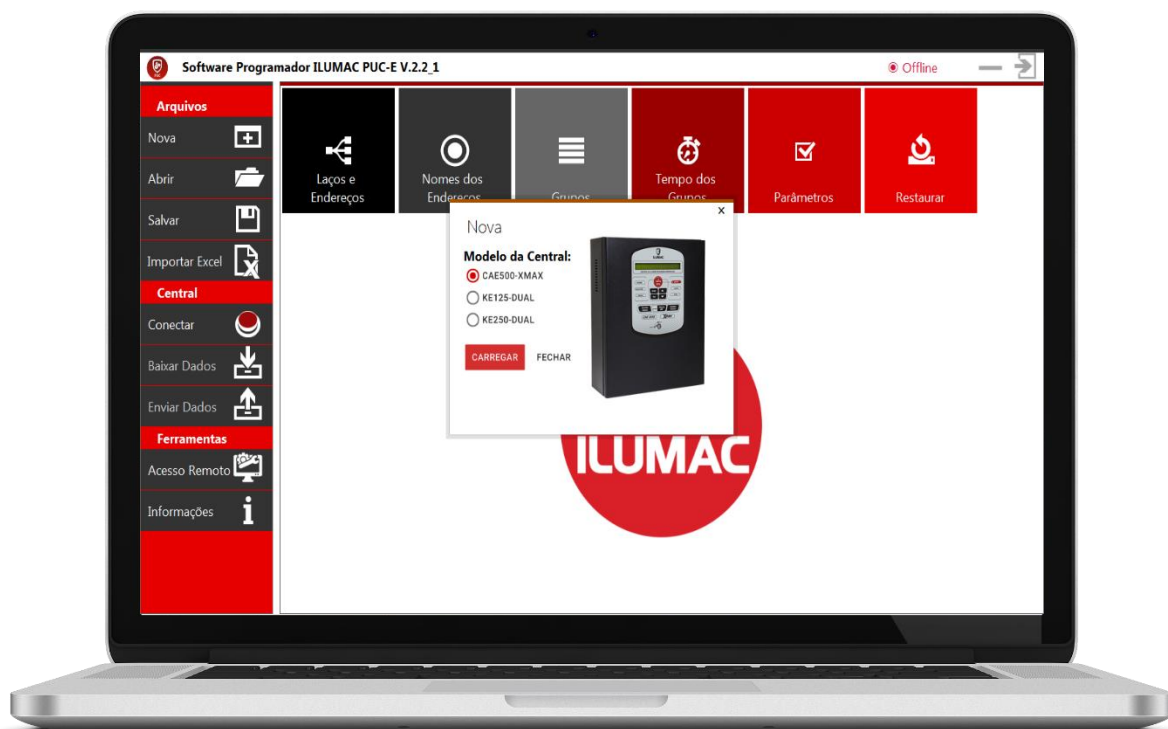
Software Programador ILUMAC PUC-E V.2.2_1

Offline

Arquivos

Nova

Abrir

Salvar

Importar Excel

Central

Conectar

Baixar Dados

Enviar Dados

Ferramentas

Acesso Remoto

Informações

Laços e Endereços

Nomes dos Endereços

Grupos

Tempo dos Grupos

Parâmetros

Restaurar

Nova

×

Modelo da Central:

CAE500-XMAX

KE125-DUAL

KE250-DUAL

CARREGAR

FECHAR

ILUMAC